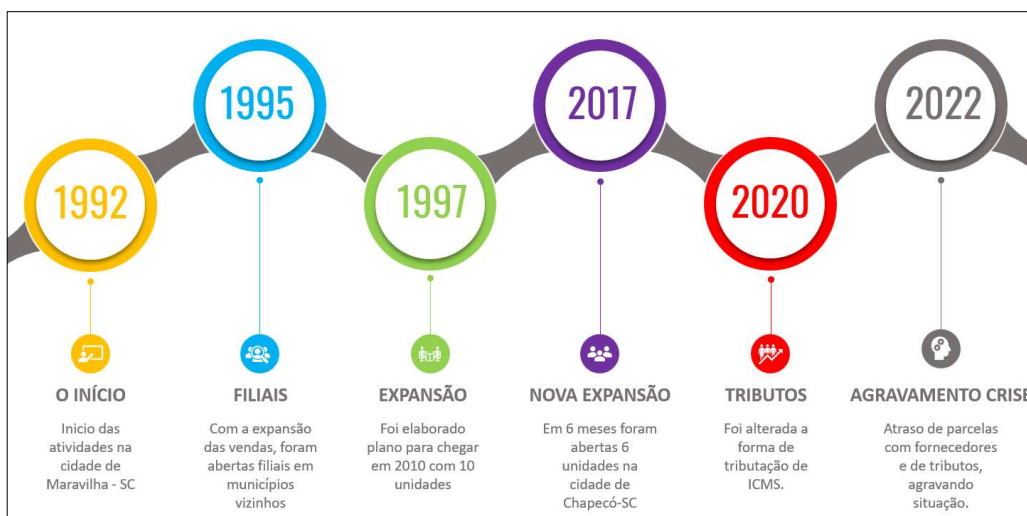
1995

2017

2022

1992

1997

2020

O INÍCIO

Inicio das atividades na cidade de Maravilha - SC

FILIAIS

Com a expansão das vendas, foram abertas filiais em municípios vizinhos

EXPANSÃO

Foi elaborado plano para chegar em 2010 com 10 unidades

NOVA EXPANSÃO

Em 6 meses foram abertas 6 unidades na cidade de Chapecó-SC

TRIBUTOS

Foi alterada a forma de tributação de ICMS.

AGRAVAMENTO CRISE

Atraso de parcelas com fornecedores e de tributos, agravando situação.